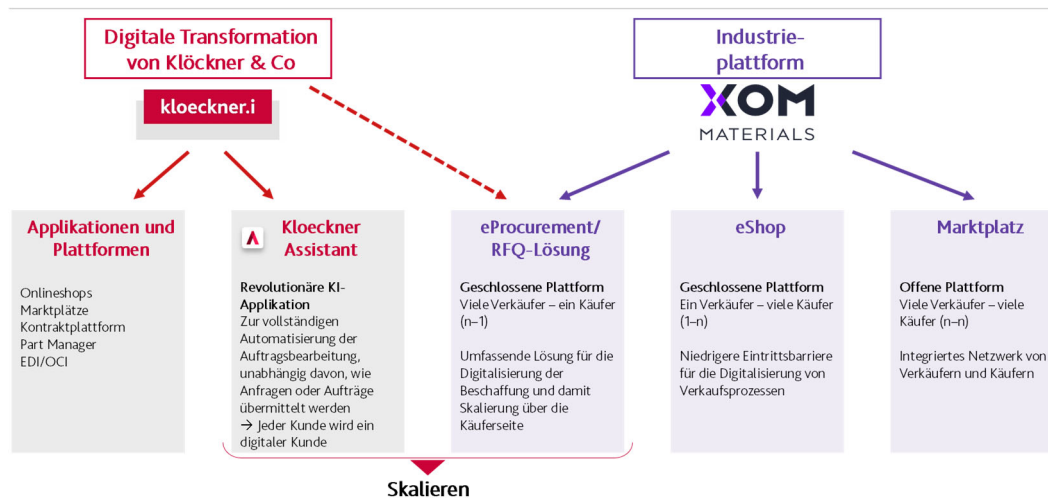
Digitale Transformation von Klöckner & Co

kloeckner.i

Industrieplattform

XOM MATERIALS

Applikationen und Plattformen

Onlineshops
Marktplätze
Kontraktplattform
Part Manager
EDI/OCI

Kloeckner Assistant

Revolutionäre KI-Applikation
Zur vollständigen Automatisierung der Auftragsbearbeitung, unabhängig davon, wie Anfragen oder Aufträge übermittelt werden
→ Jeder Kunde wird ein digitaler Kunde

eProcurement/ RFQ-Lösung

Geschlossene Plattform
Viele Verkäufer – ein Käufer (n–1)

Umfassende Lösung für die Digitalisierung der Beschaffung und damit Skalierung über die Käuferseite

eShop

Geschlossene Plattform
Ein Verkäufer – viele Käufer (1–n)

Niedrigere Eintrittsbarriere für die Digitalisierung von Verkaufsprozessen

Marktplatz

Offene Plattform
Viele Verkäufer – viele Käufer (n–n)

Integriertes Netzwerk von Verkäufern und Käufern

Skalieren